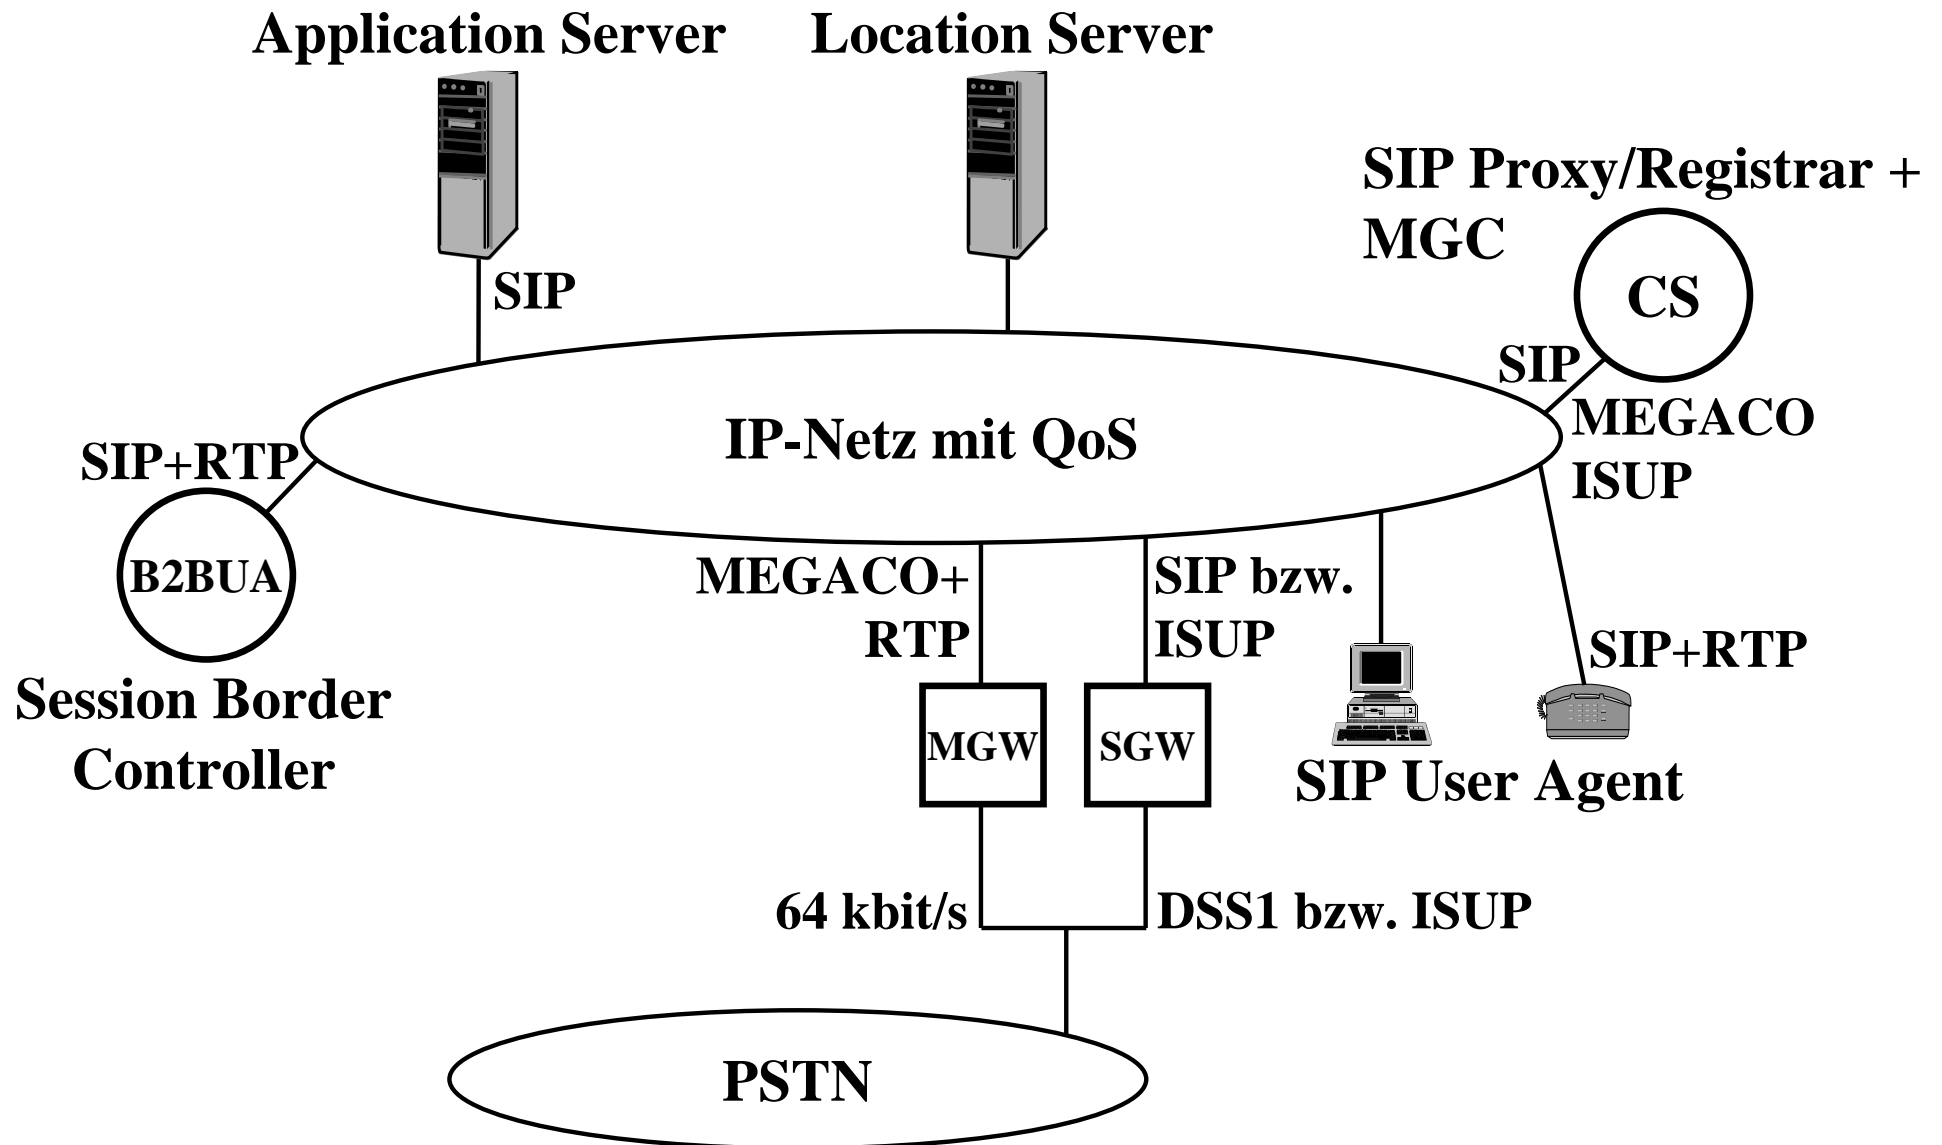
Application Server

Location Server

SIP Proxy/Registrar + MGC

CS

SIP

SIP

MEGACO
ISUP

IP-Netz mit QoS

SIP+RTP

B2BUA

Session Border Controller

MEGACO+ RTP

SIP bzw. ISUP

SIP+RTP

MGW

SGW

SIP User Agent

64 kbit/s

DSS1 bzw. ISUP

PSTN